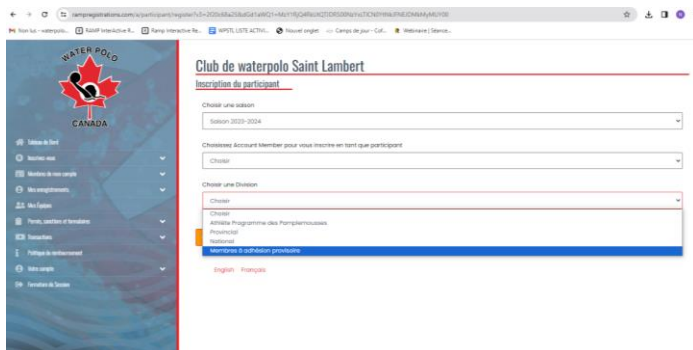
rampregistrations.com/a/participant/register?c3=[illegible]

Non lus - waterpolo... RAMP InterActive R... Ramp Interactive Re... WPSTL LISTE ACTIVI... Nouvel onglet Camps de jour - Col... Webinaire | Séance...

WATER POLO
CANADA

Tableau de bord
Inscrivez-vous
Membres de mon compte
Mes enregistrements
Mes Équipes
Formulaires, questions et formulaires
Transactions
Politique de remboursement
Votre compte
Fermeture de Session

Club de waterpolo Saint Lambert

Inscription du participant

Choisir une saison

Saison 2023-2024

Choisissez Account Member pour vous inscrire en tant que participant

Choisir

Choisir une Division

Choisir

Choisir
Athlète Programme des Pamplemousses
Provincial
National
Membres à adhésion provisoire

English Français